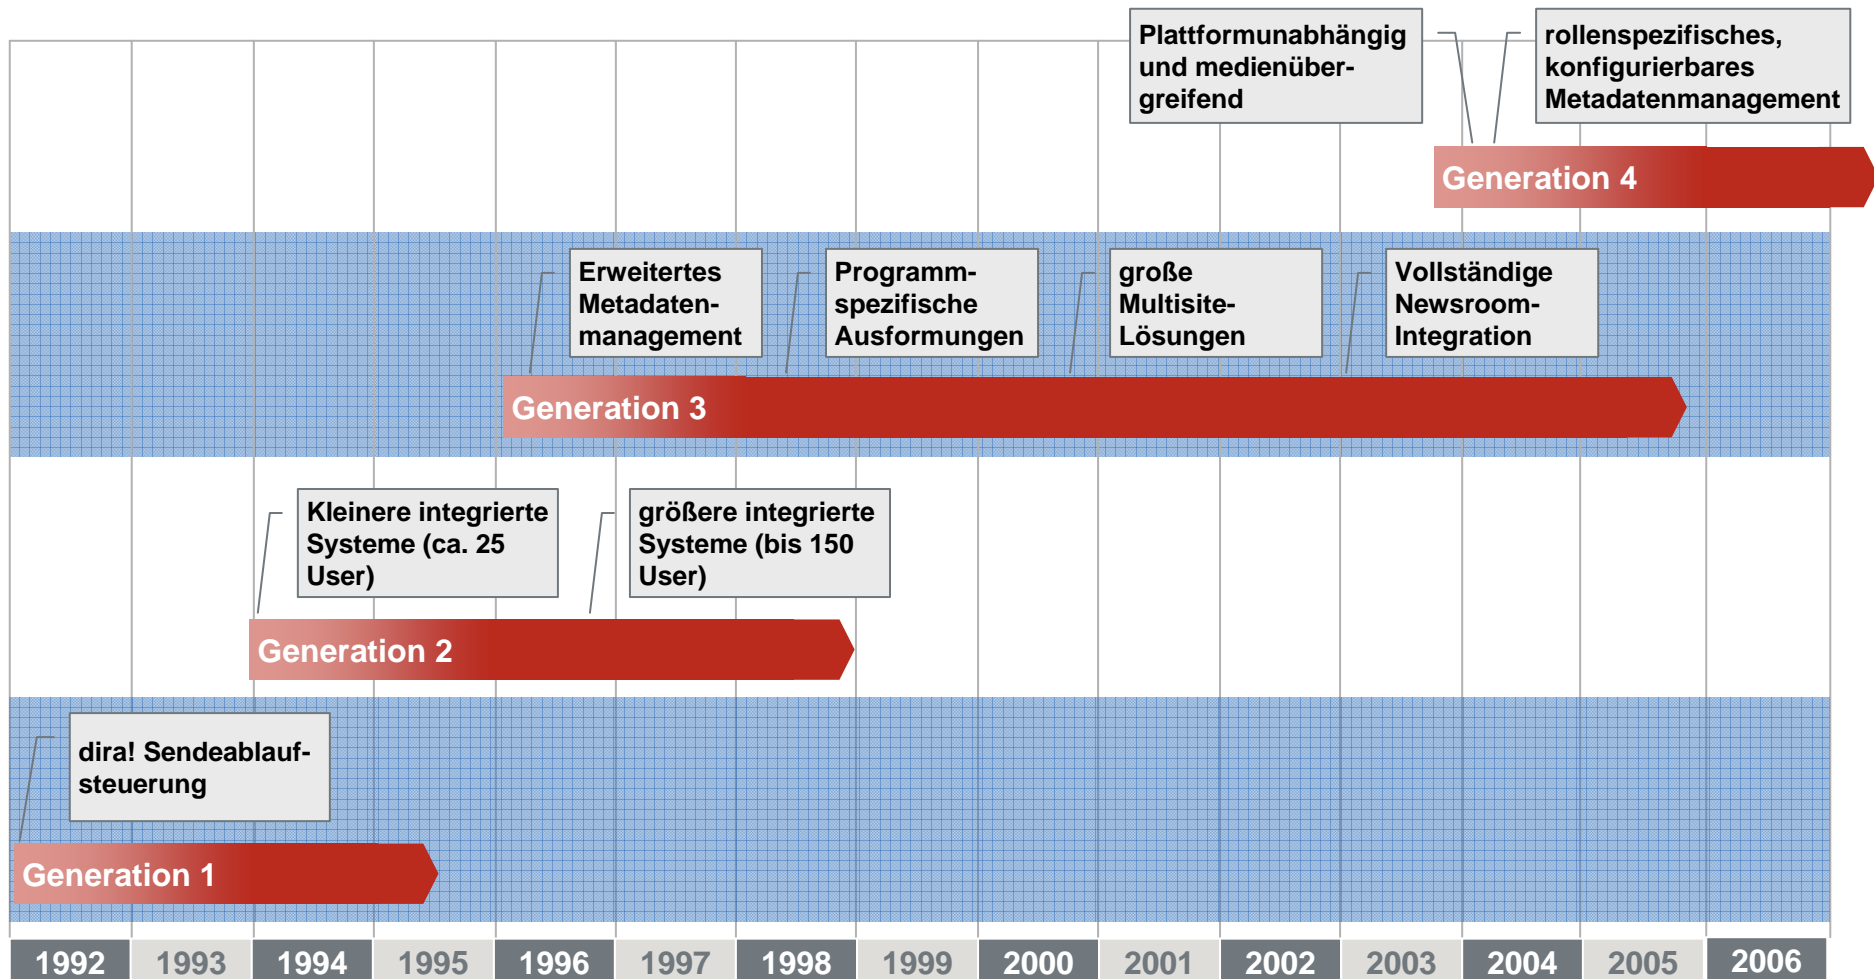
Plattformunabhängig und medienübergreifend

rollenspezifisches, konfigurierbares Metadatenmanagement

Generation 4

Erweitertes Metadatenmanagement

Programmspezifische Ausformungen

große Multisite-Lösungen

Vollständige Newsroom-Integration

Generation 3

Kleinere integrierte Systeme (ca. 25 User)

größere integrierte Systeme (bis 150 User)

Generation 2

dira! Sendeablaufsteuerung

Generation 1

1992 1993 1994 1995 1996 1997 1998 1999 2000 2001 2002 2003 2004 2005 2006